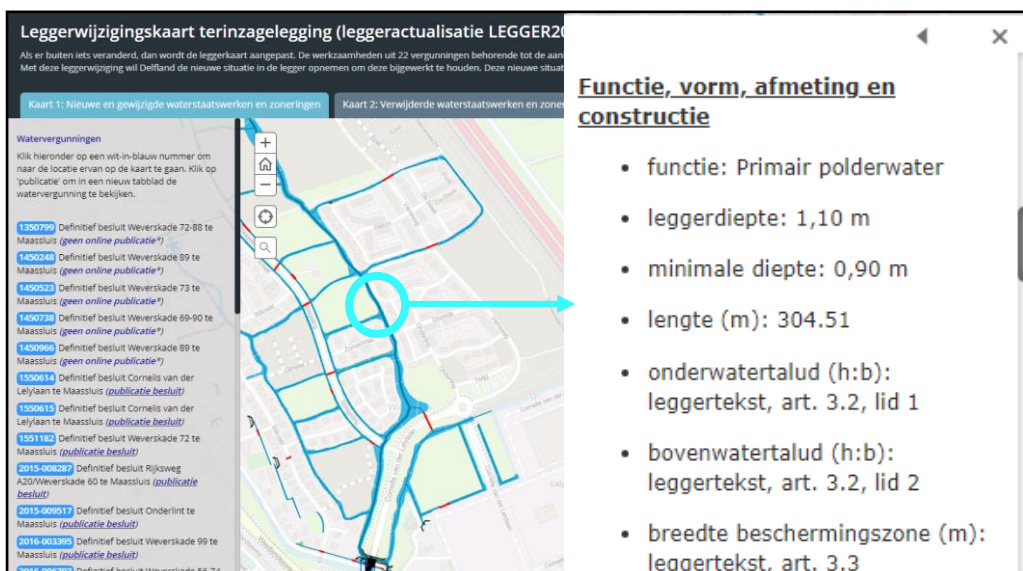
Leggerwijzigingskaart terinzagelegging (leggeractualisatie LEGGER20

Als er buiten iets veranderd, dan wordt de leggerkaart aangepast. De werkzaamheden uit 22 vergunningen behorende tot de aan
Met deze leggerwijziging wil Delfland de nieuwe situatie in de legger opnemen om deze bijgewerkt te houden. Deze nieuwe situat

Kaart 1: Nieuwe en gewijzigde waterstaatswerken en zoneringen | Kaart 2: Verwijderde waterstaatswerken en zon

Watervergunningen

Klik hieronder op een wit-in-blauw nummer om naar de locatie ervan op de kaart te gaan. Klik op 'publicatie' om in een nieuw tabblad de watervergunning te bekijken.

1350799 Definitief besluit Weverskade 72-88 te Maassluis (geen online publicatie*)
1450248 Definitief besluit Weverskade 89 te Maassluis (geen online publicatie*)
1450523 Definitief besluit Weverskade 73 te Maassluis (geen online publicatie*)
1450738 Definitief besluit Weverskade 69-90 te Maassluis (geen online publicatie*)
1450966 Definitief besluit Weverskade 89 te Maassluis (geen online publicatie*)
1550614 Definitief besluit Cornelis van der Lelylaan te Maassluis (publicatie besluit)
1550615 Definitief besluit Cornelis van der Lelylaan te Maassluis (publicatie besluit)
1551182 Definitief besluit Weverskade 72 te Maassluis (publicatie besluit)
2015-008287 Definitief besluit Rijksweg A20/Weverskade 60 te Maassluis (publicatie besluit)
2015-009517 Definitief besluit Onderlint te Maassluis (publicatie besluit)
2016-003395 Definitief besluit Weverskade 99 te Maassluis (publicatie besluit)
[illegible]

Functie, vorm, afmeting en constructie

• functie: Primair polderwater
• leggerdiepte: 1,10 m
• minimale diepte: 0,90 m
• lengte (m): 304.51
• onderwatertalud (h:b): leggertekst, art. 3.2, lid 1
• bovenwatertalud (h:b): leggertekst, art. 3.2, lid 2
• breedte beschermingszone (m): leggertekst, art. 3.3